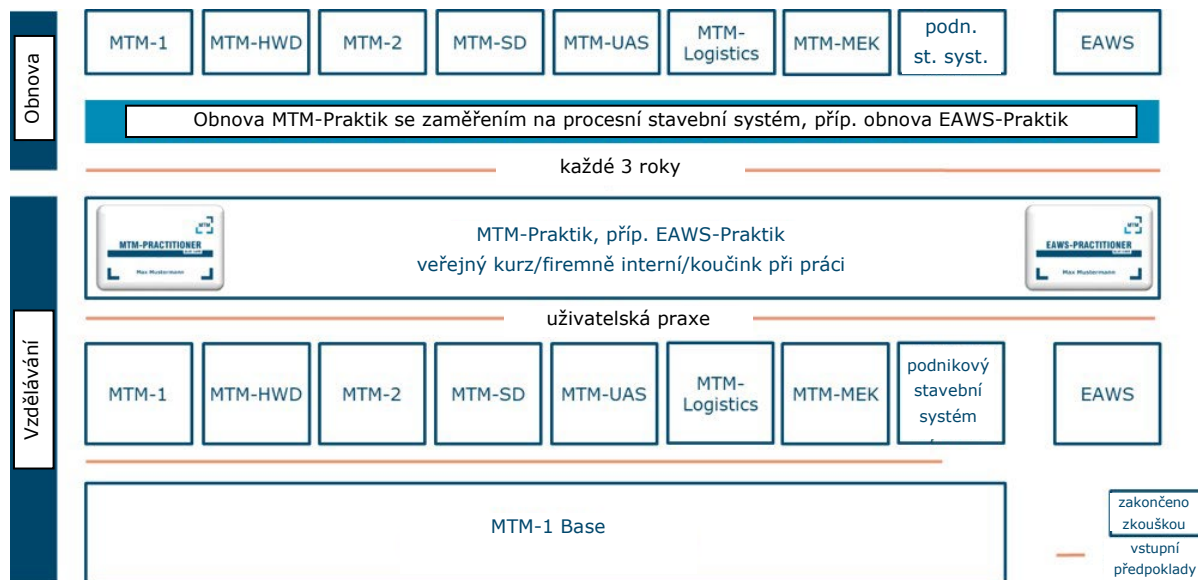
Obnova

MTM-1 MTM-HWD MTM-2 MTM-SD MTM-UAS MTM-Logistics MTM-MEK podn. st. syst. EAWS

Obnova MTM-Praktik se zaměřením na procesní stavební systém, příp. obnova EAWS-Praktik

každé 3 roky

Vzdělávání

MTM-PRACTITIONER
Max Mustermann

MTM-Praktik, příp. EAWS-Praktik
veřejný kurz/firemně interní/koučink při práci

EAWS-PRACTITIONER
Max Mustermann

uživatelská praxe

MTM-1 MTM-HWD MTM-2 MTM-SD MTM-UAS MTM-Logistics MTM-MEK podnikový stavební systém EAWS

MTM-1 Base

zakončeno zkouškou

vstupní předpoklady